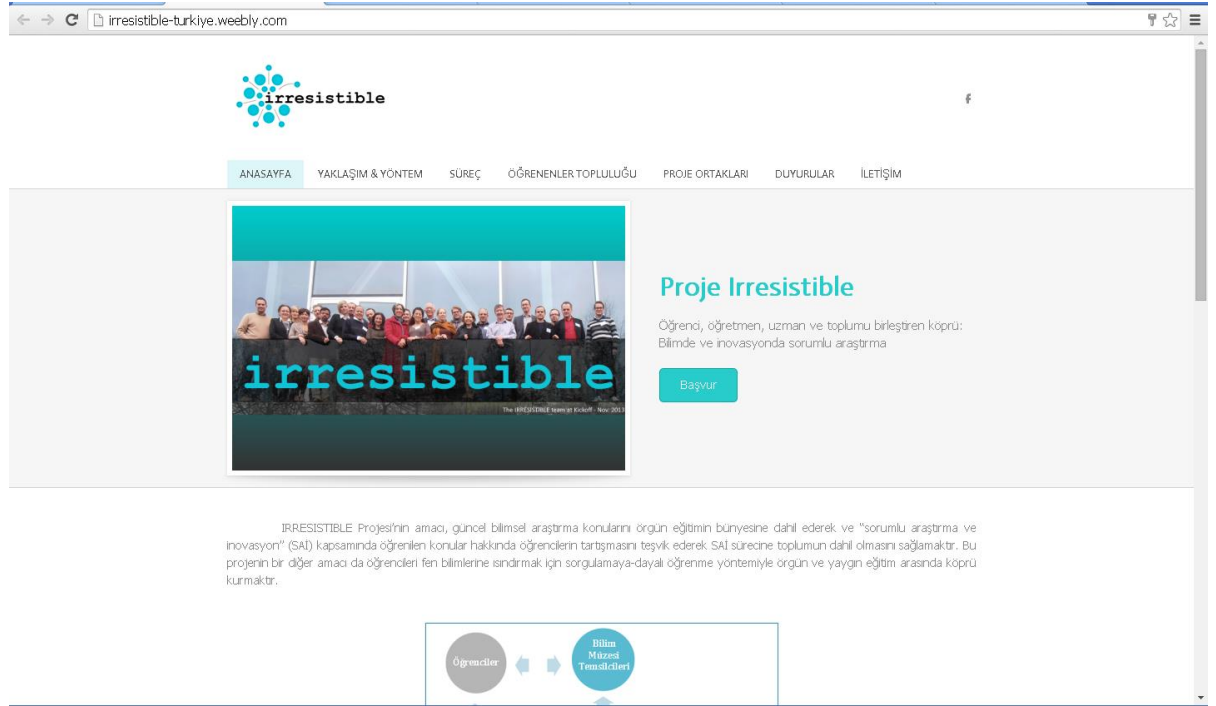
irresistible-turkiye.weebly.com

irresistible

f

ANASAYFA YAKLAŞIM & YÖNTEM SÜREÇ ÖĞRENENLER TOPLULUĞU PROJE ORTAKLARI DUYURULAR İLETİŞİM

irresistible

The IRRESISTIBLE team at Kickoff - Nov 2013

Proje Irresistible

Öğrenci, öğretmen, uzman ve toplumu birleştiren köprü: Bilimde ve inovasyonda sorumlu araştırma

Başvur

IRRESISTIBLE Projesi'nin amacı, güncel bilimsel araştırma konularını örgün eğitimin bünyesine dahil ederek ve "sorumlu araştırma ve inovasyon" (SAI) kapsamında öğrenilen konular hakkında öğrencilerin tartışmasını teşvik ederek SAI sürecine toplumun dahil olmasını sağlamaktır. Bu projenin bir diğer amacı da öğrencileri fen bilimlerine ısındırmak için sorgulamaya-dayalı öğrenme yöntemiyle örgün ve yaygın eğitim arasında köprü kurmaktır.

Öğrenciler

Bilim Müzesi Temsilcileri